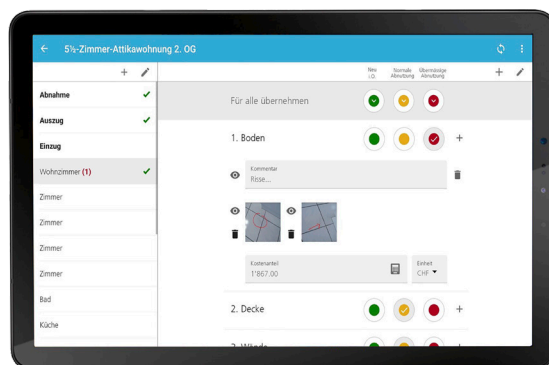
5½-Zimmer-Attikawohnung 2. OG

Abnahme
Auszug
Einzug
Wohnzimmer (1)
Zimmer
Zimmer
Zimmer
Zimmer
Bad
Küche

Neu i.O.
Normale Abnutzung
Übermässige Abnutzung

Für alle übernehmen

1. Boden

Kommentar
Risse...

Kostenanteil
1'867.00

Einheit
CHF

2. Decke

3. Wände